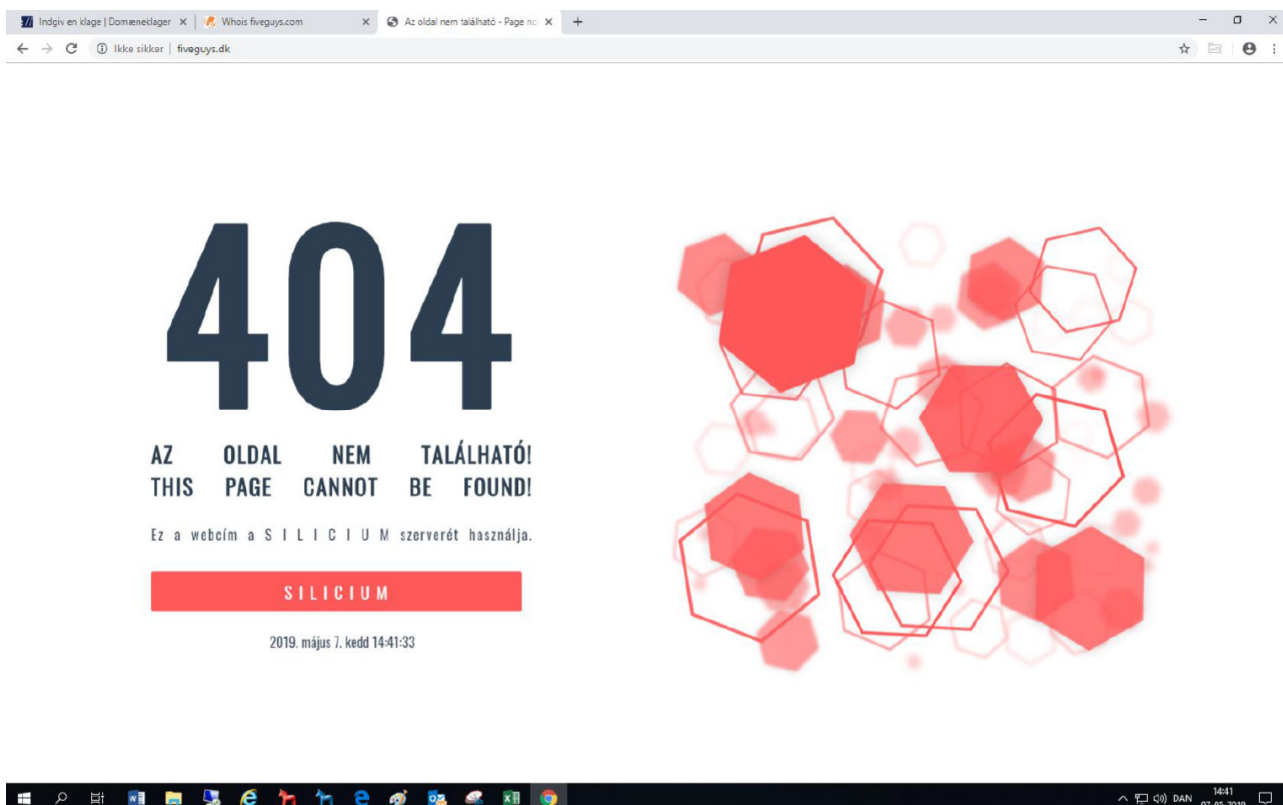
Indgiv en klage | Domæneklager ×
Whois fiveguys.com ×
Az oldal nem található - Page no ×
+

Ikke sikker | fiveguys.dk

404

AZ OLDAL NEM TALÁLHATÓ!
THIS PAGE CANNOT BE FOUND!

Ez a webcím a SILICIUM szerverét használja.

SILICIUM

2019. május 7. kedd 14:41:33

DAN 14:41 07-05-2019